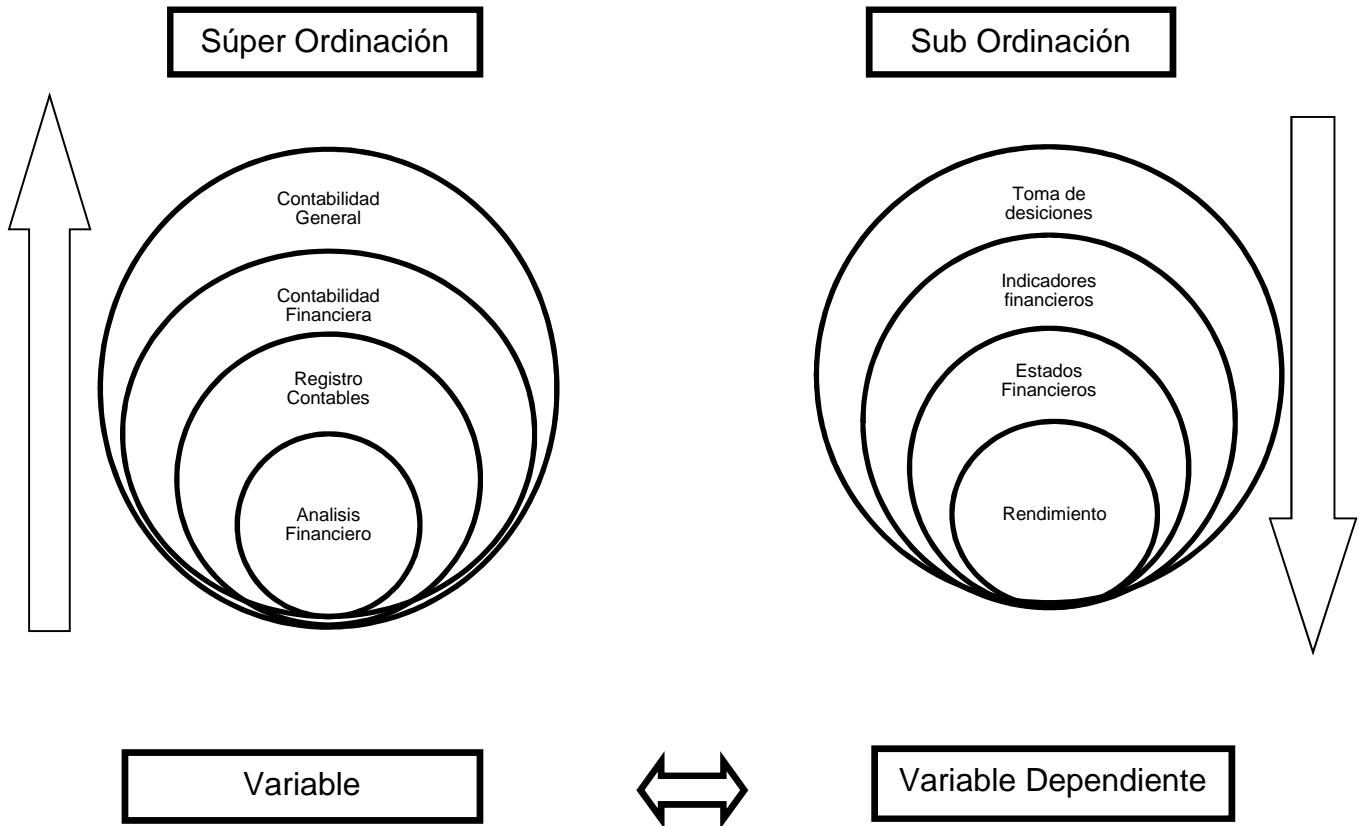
Súper Ordinación

Sub Ordinación

Contabilidad General

Contabilidad Financiera

Registro Contables

Analisis Financiero

Toma de desiciones

Indicadores financieros

Estados Financieros

Rendimiento

Variable

Variable Dependiente